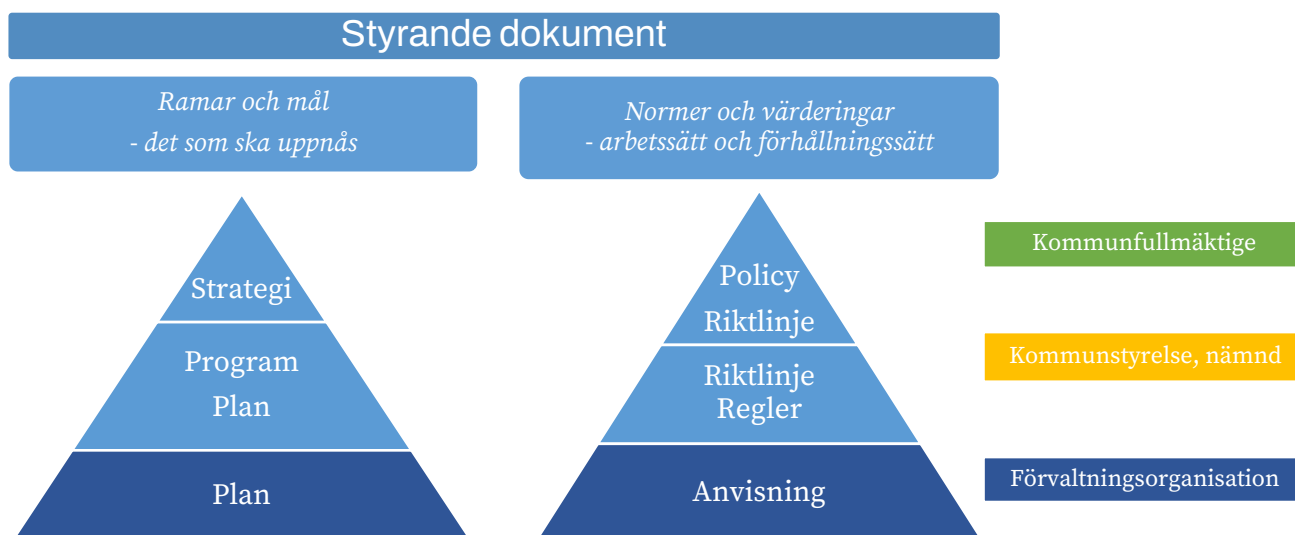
Styrande dokument

Ramar och mål
- det som ska uppnås

Normer och värderingar
- arbetssätt och förhållningssätt

Strategi

Program
Plan

Plan

Policy
Riktlinje

Riktlinje
Regler

Anvisning

Kommunfullmäktige

Kommunstyrelse, nämnd

Förvaltningsorganisation